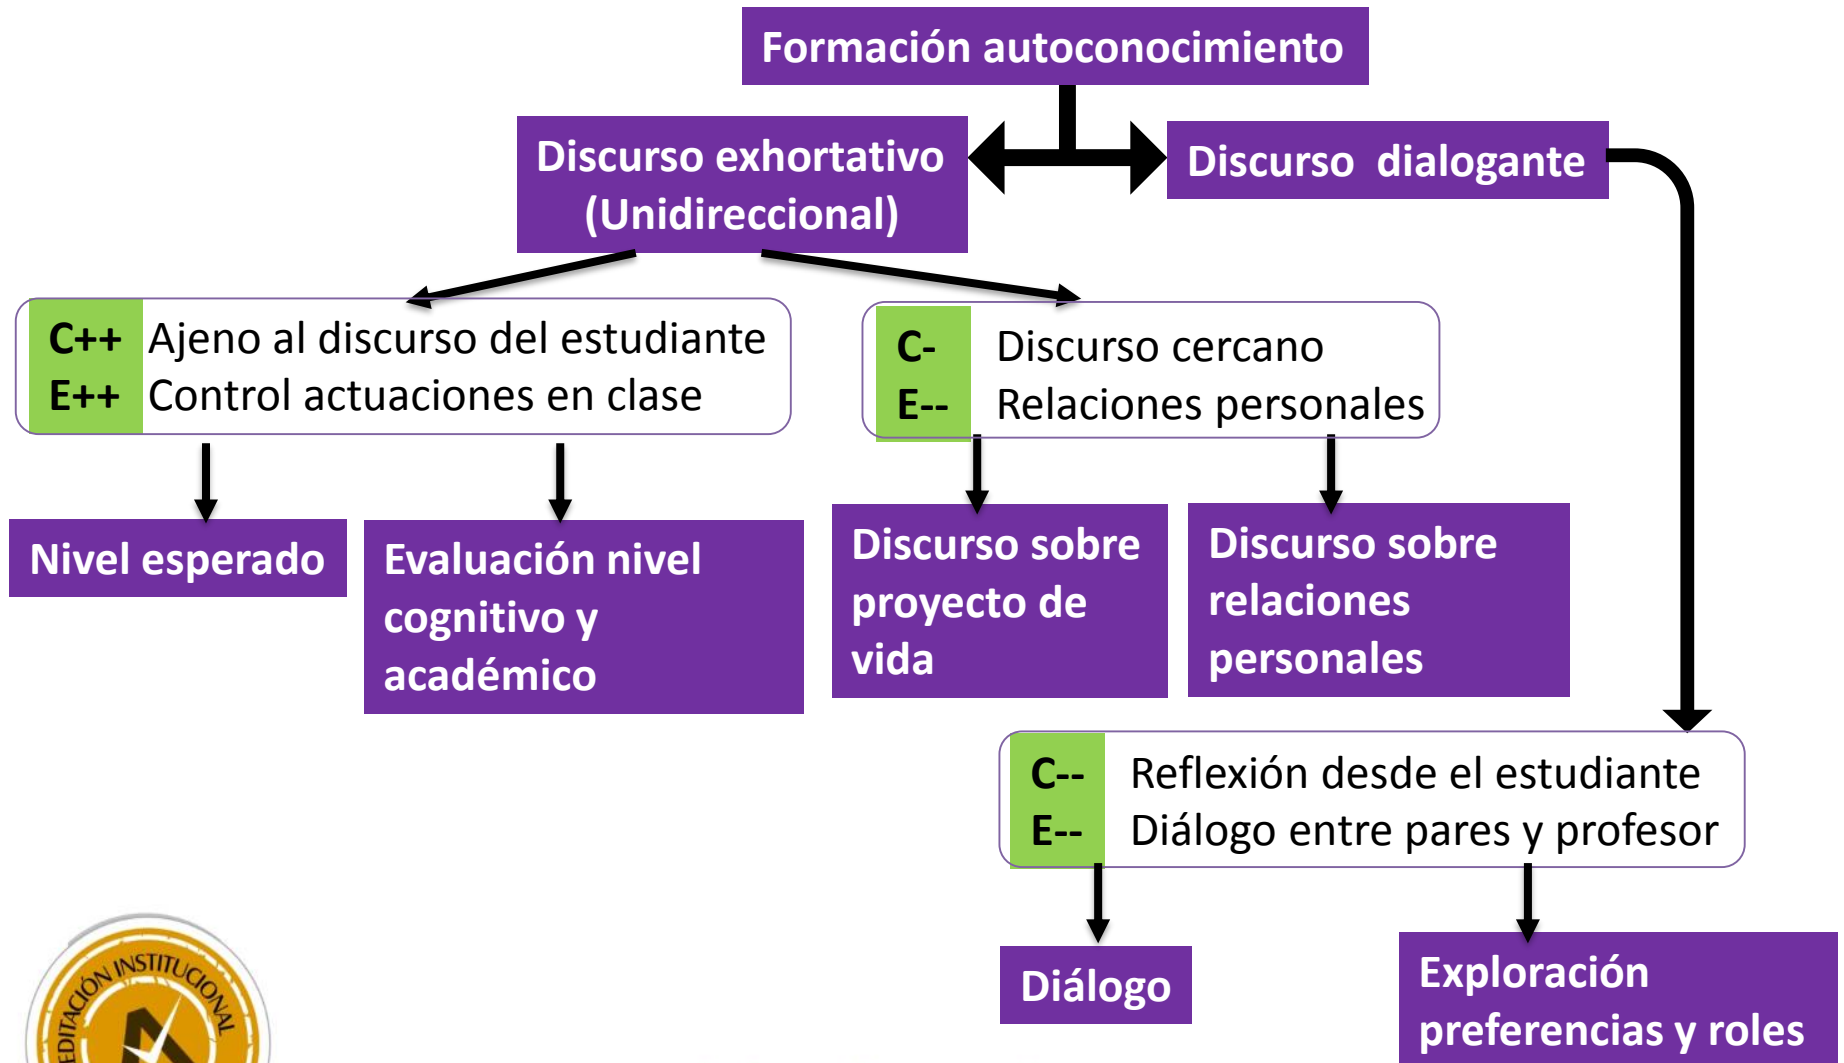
Formación autoconocimiento

Discurso exhortativo (Unidireccional)

Discurso dialogante

C++ Ajeno al discurso del estudiante
E++ Control actuaciones en clase

C- Discurso cercano
E-- Relaciones personales

Nivel esperado

Evaluación nivel cognitivo y académico

Discurso sobre proyecto de vida

Discurso sobre relaciones personales

C-- Reflexión desde el estudiante
E-- Diálogo entre pares y profesor

Diálogo

Exploración preferencias y roles

EDITACIÓN INSTITUCIONAL